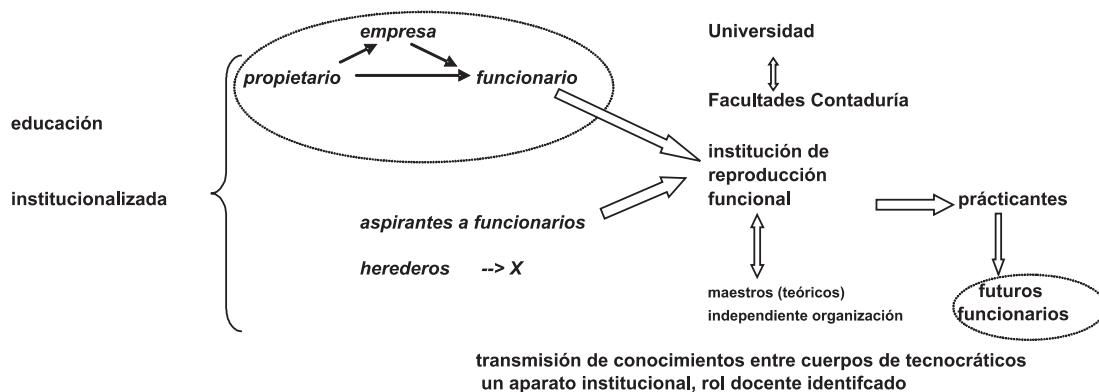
educación

institucionalizada

empresa

propietario

funcionario

Universidad

Facultades Contaduría

institución de reproducción funcional

aspirantes a funcionarios

herederos --> X

prácticantes

maestros (teóricos)
independiente organización

futuros funcionarios

transmisión de conocimientos entre cuerpos de tecnocráticos
un aparato institucional, rol docente identifcado